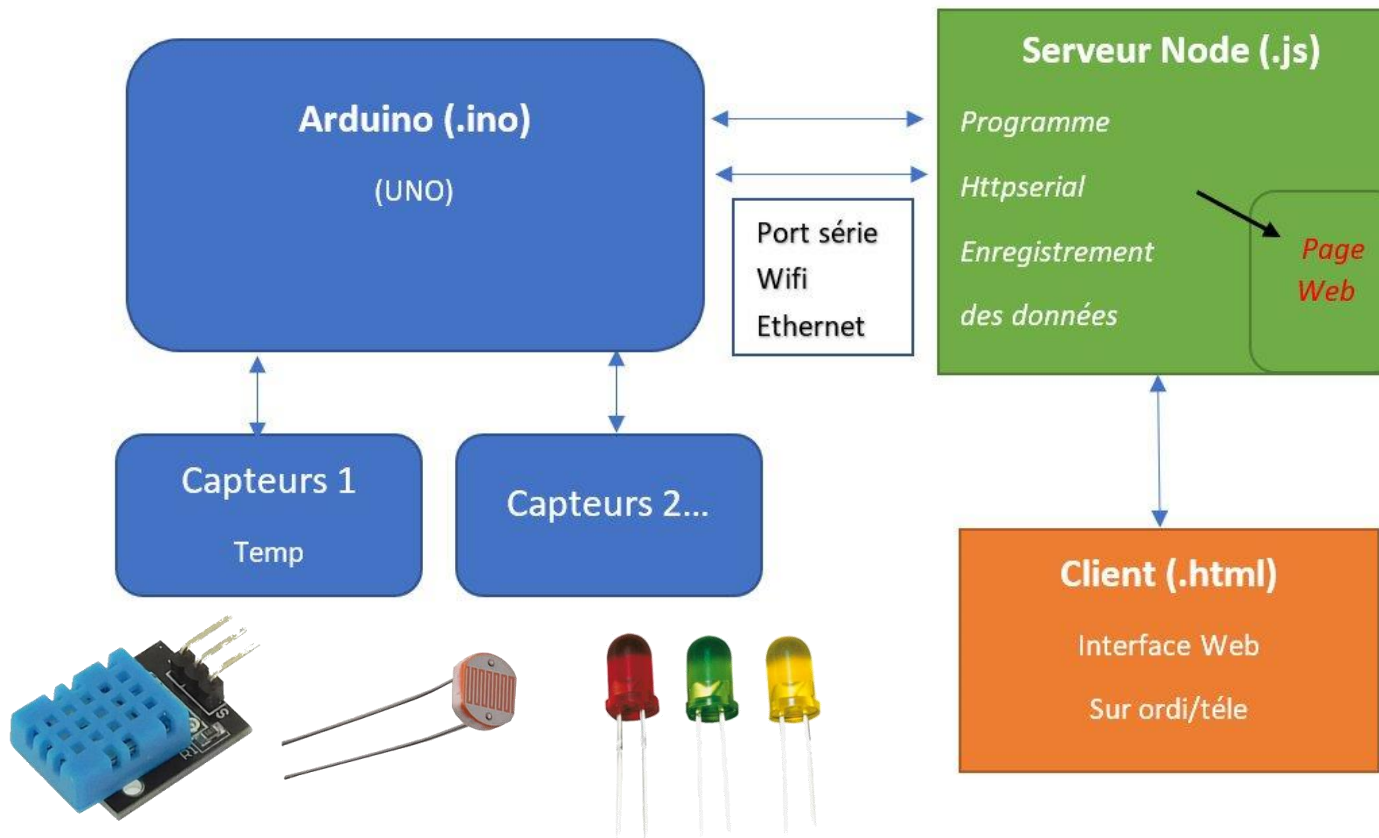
Arduino (.ino)

(UNO)

Port série
Wifi
Ethernet

Serveur Node (.js)

Programme

Httpserial

Enregistrement

des données

Page Web

Capteurs 1

Temp

Capteurs 2…

Client (.html)

Interface Web

Sur ordi/téle